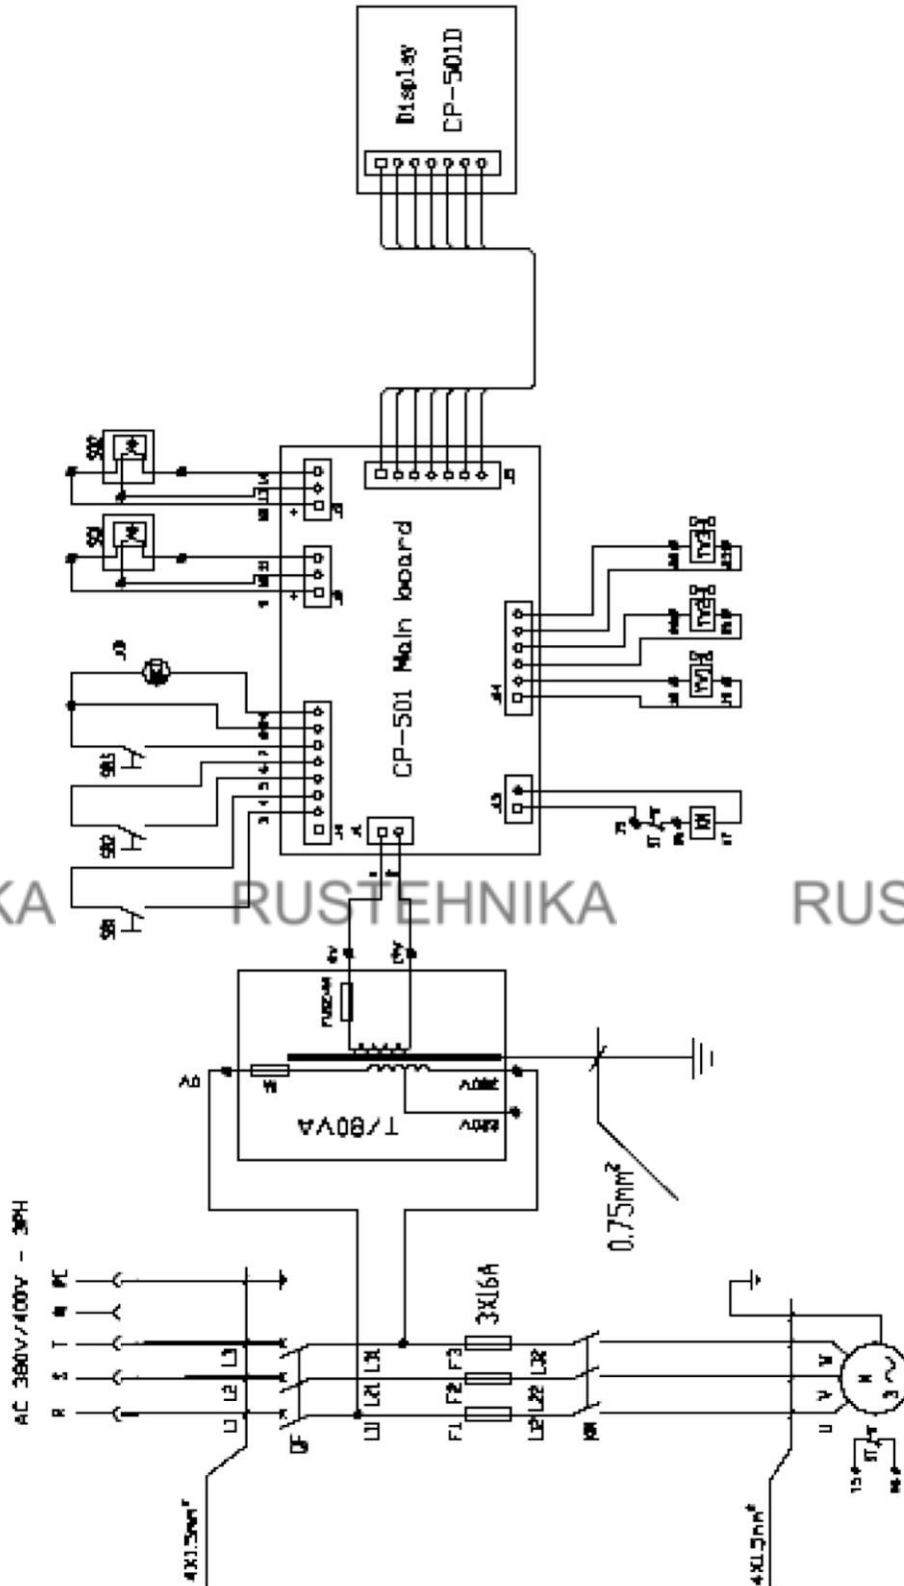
Display
CP-501D

CP-501 Main board

RUSTEHNIKA

RUSTEHNIKA

RUS

T/80VA

0.75mm²

3X16A

AC 380V/400V - 3PH

4X1.5mm²

4X1.5mm²

L1 L2 L3
QF
L11 L21 L31
F1 F2 F3
L12 L22 L32
KM
U V W
M 3~
SB1
SB2
SB3
SQ1
SQ2
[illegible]